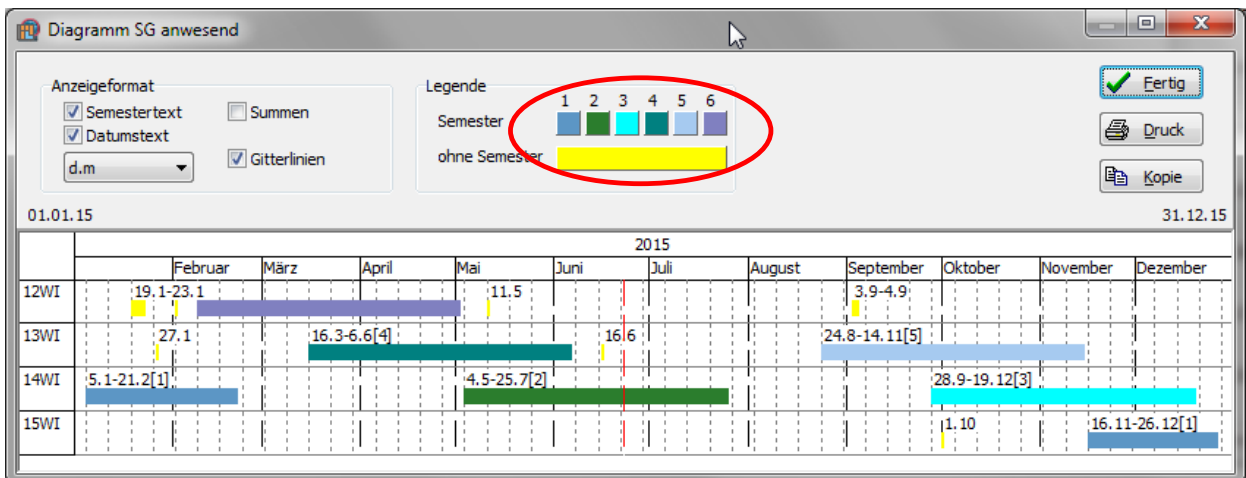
Diagramm SG anwesend

Anzeigeformat
Semestertext
Datumstext
d.m
Summen
Gitterlinien

Legende
1 2 3 4 5 6
Semester
ohne Semester

Fertig
Druck
Kopie

01.01.15
31.12.15

| | 2015 | | | | | | | | | | | |
|---|---|---|---|---|---|---|---|---|---|---|---|---|
| | | Februar | März | April | Mai | Juni | Juli | August | September | Oktober | November | Dezember |
| 12WI | 19.1-23.1 | | | | 11.5 | | | | 3.9-4.9 | | | |
| 13WI | 27.1 | | 16.3-6.6[4] | | | 16.6 | | | 24.8-14.11[5] | | | |
| 14WI | 5.1-21.2[1] | | | | 4.5-25.7[2] | | | | | 28.9-19.12[3] | | |
| 15WI | | | | | | | | | | 1.10 | 16.11-26.12[1] | |